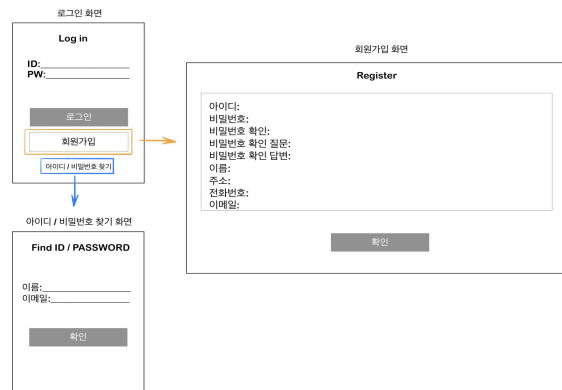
로그인 화면

Log in

ID:

PW:

로그인

회원가입

아이디 / 비밀번호 찾기

회원가입 화면

Register

아이디:
비밀번호:
비밀번호 확인:
비밀번호 확인 질문:
비밀번호 확인 답변:
이름:
주소:
전화번호:
이메일:

확인

아이디 / 비밀번호 찾기 화면

Find ID / PASSWORD

이름:
이메일:

확인